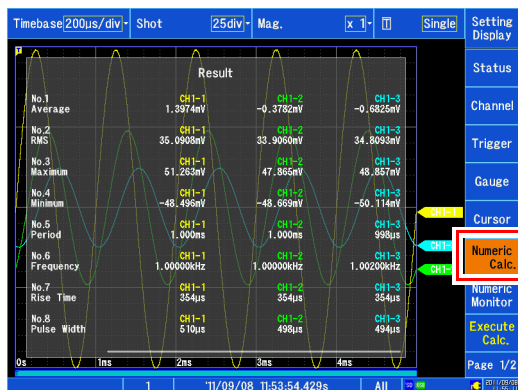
Timebase 200μs/div Shot 25div Mag. x 1 T Single

Setting Display
Status
Channel
Trigger
Gauge
Cursor
Numeric Calc.
Numeric Monitor
Execute Calc.
Page 1/2

Result

| | | | |
|---|---|---|---|
| No.1 Average | CH1-1 1.3974mV | CH1-2 -0.3782mV | CH1-3 -0.6825mV |
| No.2 RMS | CH1-1 35.0908mV | CH1-2 33.9060mV | CH1-3 34.8093mV |
| No.3 Maximum | CH1-1 51.263mV | CH1-2 47.865mV | CH1-3 48.857mV |
| No.4 Minimum | CH1-1 -48.496mV | CH1-2 -48.669mV | CH1-3 -50.114mV |
| No.5 Period | CH1-1 1.000ms | CH1-2 1.000ms | CH1-3 998μs |
| No.6 Frequency | CH1-1 1.00000kHz | CH1-2 1.00000kHz | CH1-3 1.00200kHz |
| No.7 Rise Time | CH1-1 354μs | CH1-2 354μs | CH1-3 354μs |
| No.8 Pulse Width | CH1-1 510μs | CH1-2 498μs | CH1-3 494μs |

CH1-1
CH1-3
CH1-2

0s 1ms 2ms 3ms 4ms

1 '11/09/08 11:53:54.429s All